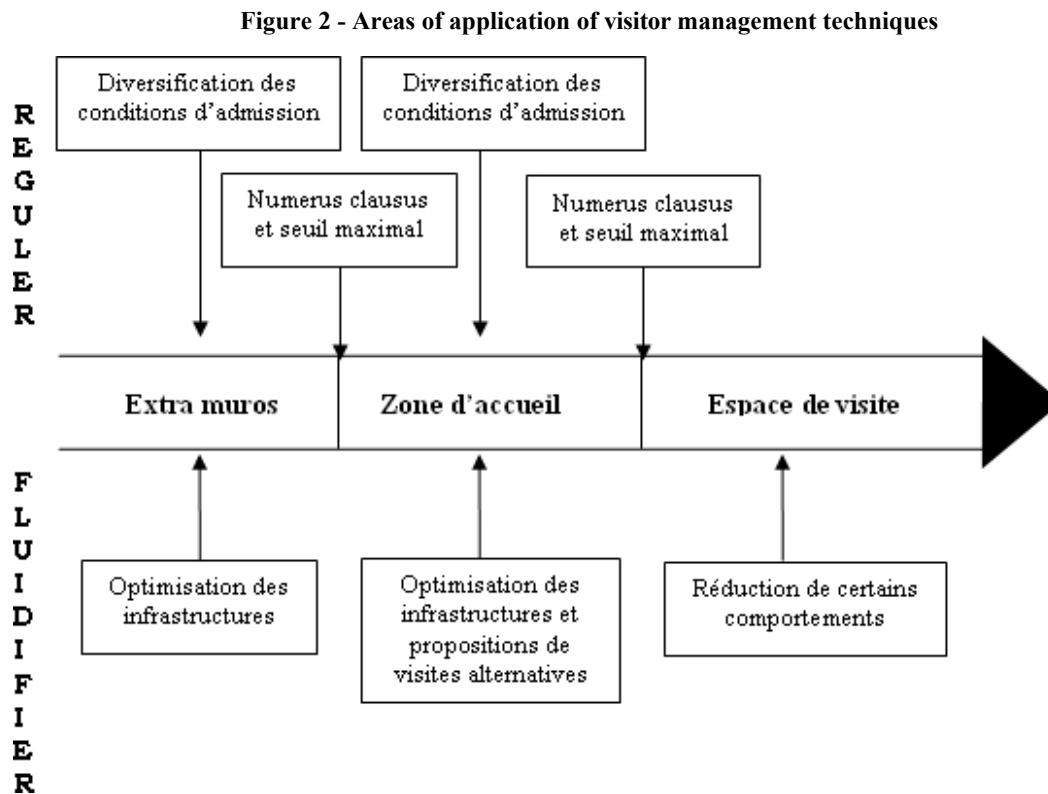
Figure 2 - Areas of application of visitor management techniques

REGULER

Diversification des conditions d'admission

Numerus clausus et seuil maximal

Diversification des conditions d'admission

Numerus clausus et seuil maximal

Extra muros

Zone d'accueil

Espace de visite

FLUIDIFIER

Optimisation des infrastructures

Optimisation des infrastructures et propositions de visites alternatives

Réduction de certains comportements